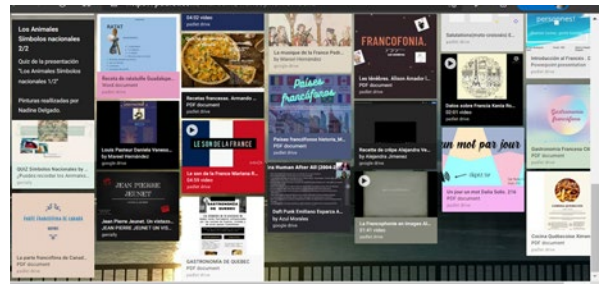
Los Animales Símbolos nacionales 2/2

Quiz de la presentación "Los Animales Símbolos nacionales 1/2"

Pinturas realizadas por Nadine Delgado.

QUIZ Símbolos Nacionales 2/2
¿Puedes reconocer los animales...
genially

La parte francófona de Canadá
genially

RATAT

Receta de ratatouille Guadalupe...
Word document

Louis Pasteur Daniela Yanez...
by Manuel Hernández
genially

JEAN PIERRE JEUNET

Jean Pierre Jeunet. Un visionario...
JEAN PIERRE JEUNET UN VISIONARIO...
genially

04:02 video
padlet drive

Recetas francesas. Armando...
PDF document
padlet drive

LE SON DE LA FRANCE

Le son de la France Mariana R...
04:55 video
padlet drive

GASTRONOMIA DE QUEBEC
PDF document

La musique de la France Port...
by Manuel Hernández
genially

Países francófonos

Países francófonos historia, M...
PDF document
padlet drive

Ire Human After All (2004-2...

Daft Punk Emiliano Esparza A...
by Azul Morales

FRANCOFONIA

Los lánderes. Alison Amador I...
padlet drive

Receta de crêpe Alejandra Ve...
by Alejandra Jimenez
padlet drive

La Francophonie en images Al...
01:41 video
padlet drive

Salutations(moto cruzada) S...
padlet drive

Datos sobre Francia Karla Ro...
02:01 video
padlet drive

un mot par jour

Un mot par jour Dalia Solís, 3°A
PDF document
padlet drive

personnes

Introducción al Francés - 2°
PDF document

Gastronomía francófona

Gastronomía Francesa Ok
PDF document

Cocina Quebequense Alman
PDF document
padlet drive